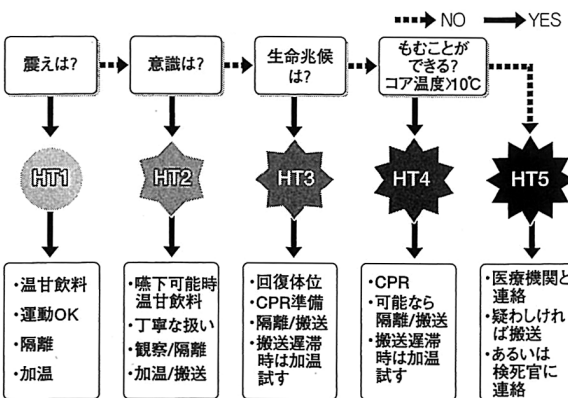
NO YES

震えは?

意識は?

生命兆候は?

もむことができる?
コア温度>10℃

HT1

HT2

HT3

HT4

HT5

・温甘飲料
・運動OK
・隔離
・加温

・嚥下可能時温甘飲料
・丁寧な扱い
・観察/隔離
・加温/搬送

・回復体位
・CPR準備
・隔離/搬送
・搬送遅滞時は加温試す

・CPR
・可能なら隔離/搬送
・搬送遅滞時は加温試す

・医療機関と連絡
・疑わしければ搬送
・あるいは検死官に連絡